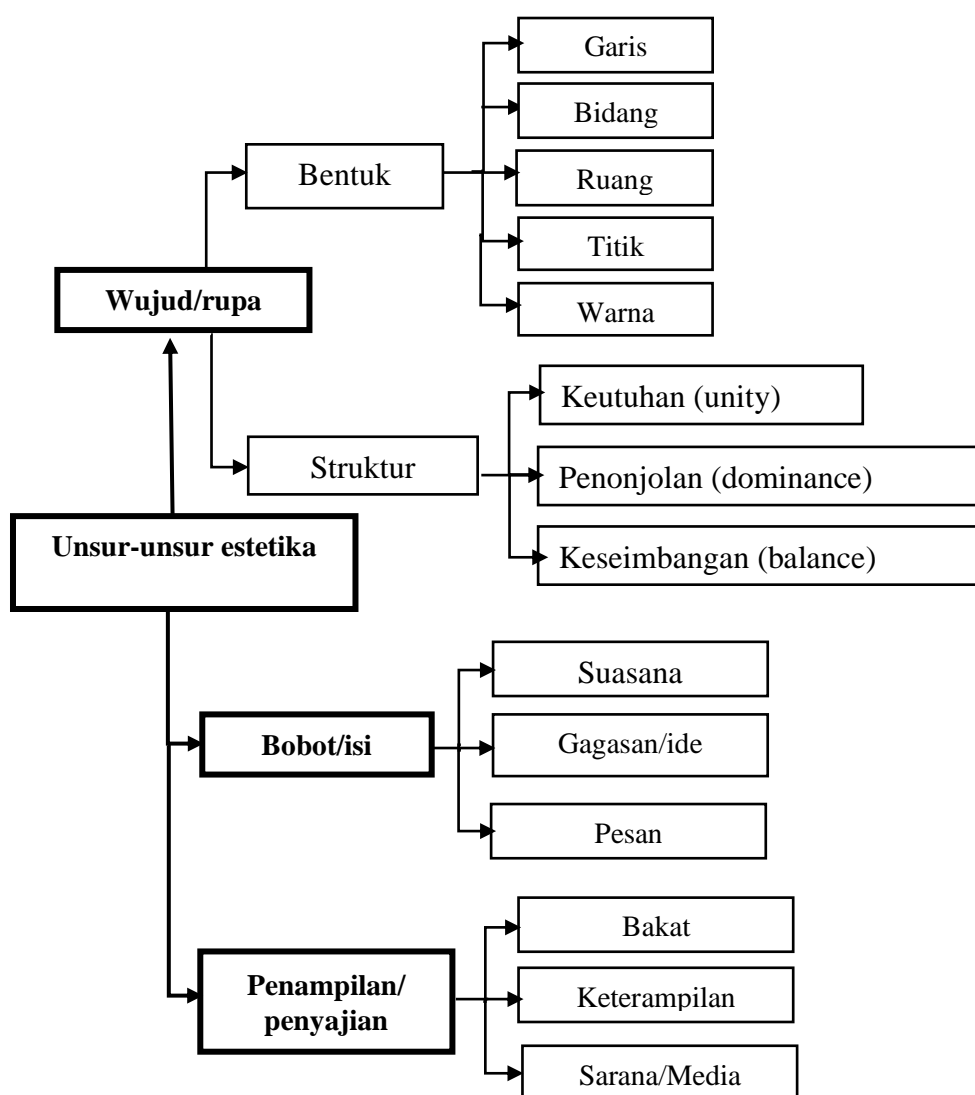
Unsur-unsur estetika

Wujud/rupa

Bentuk

Garis

Bidang

Ruang

Titik

Warna

Struktur

Keutuhan (unity)

Penonjolan (dominance)

Keseimbangan (balance)

Bobot/isi

Suasana

Gagasan/ide

Pesan

Penampilan/ penyajian

Bakat

Keterampilan

Sarana/Media